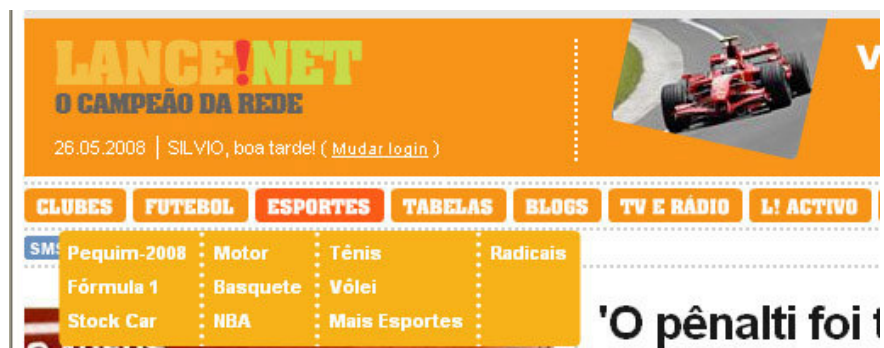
LANCE!NET
O CAMPEÃO DA REDE

26.05.2008 | SILVIO, boa tarde! ( Mudar login )

V

CLUBES FUTEBOL ESPORTES TABELAS BLOGS TV E RÁDIO L! ACTIVO

SMS

Pequim-2008 Motor Tênis Radicais
Fórmula 1 Basquete Vôlei
Stock Car NBA Mais Esportes

'O pênalti foi t